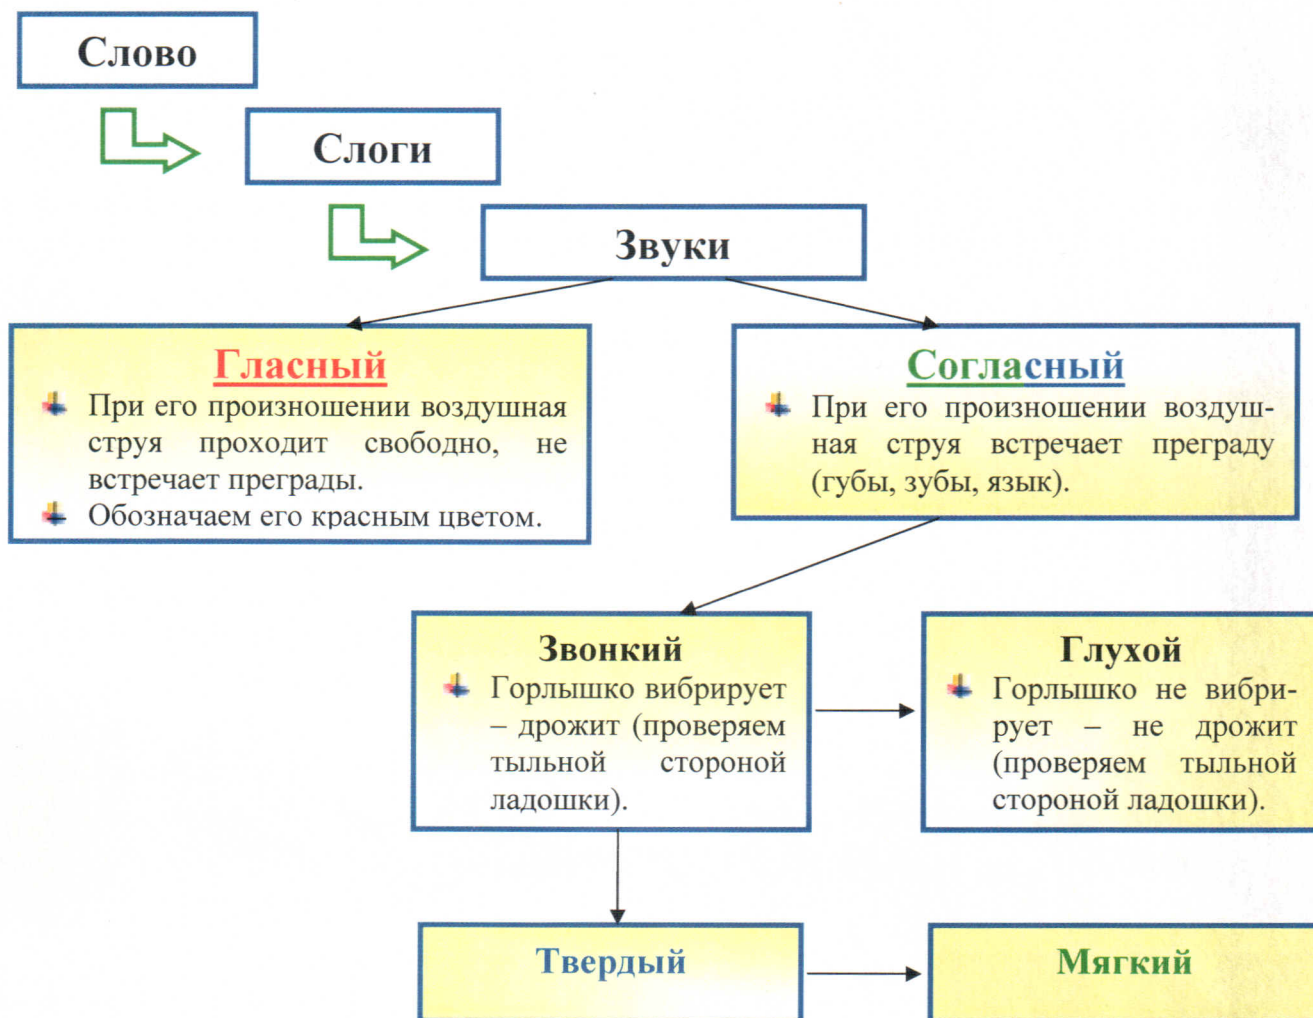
Слово

Слоги

Звуки

Гласный

При его произношении воздушная струя проходит свободно, не встречает преграды.

Обозначаем его красным цветом.

Согласный

При его произношении воздушная струя встречает преграду (губы, зубы, язык).

Звонкий

Горлышко вибрирует – дрожит (проверяем тыльной стороной ладошки).

Глухой

Горлышко не вибрирует – не дрожит (проверяем тыльной стороной ладошки).

Твердый

Мягкий